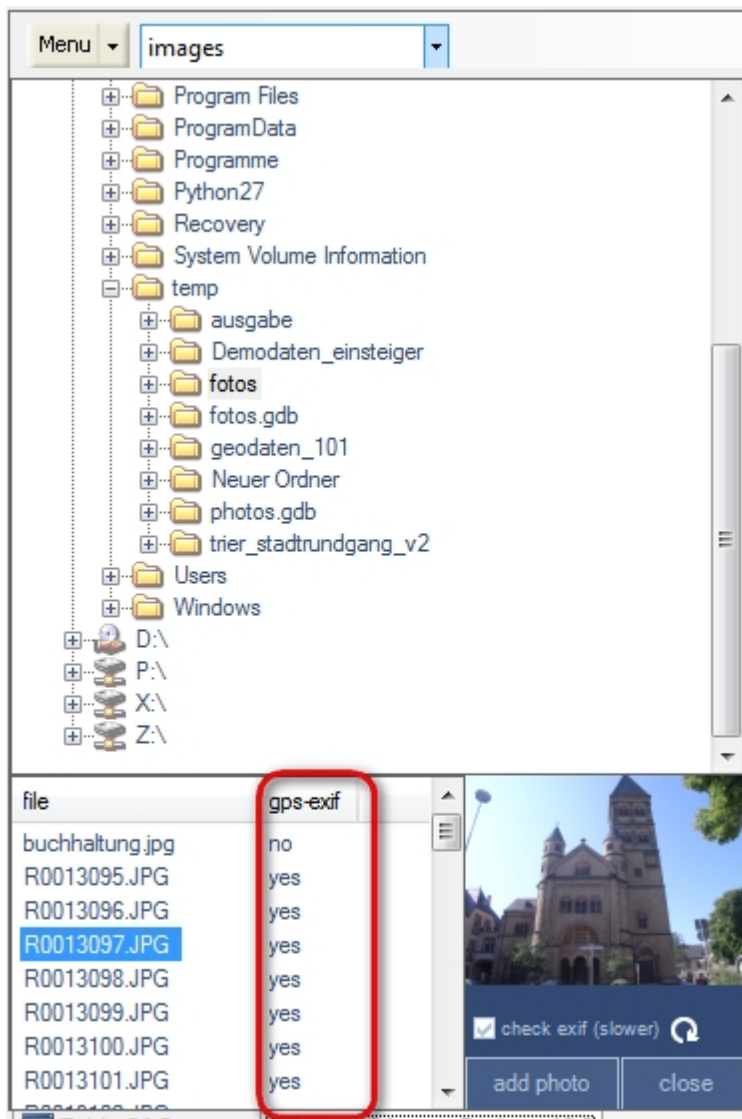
Menu images

Program Files
ProgramData
Programme
Python27
Recovery
System Volume Information
temp
ausgabe
Demodaten_einsteiger
fotos
fotos.gdb
geodaten_101
Neuer Ordner
photos.gdb
trier_stadtrundgang_v2
Users
Windows
D:\
P:\
X:\
Z:\

| file | gps-exif |
|---|---|
| buchhaltung.jpg | no |
| R0013095.JPG | yes |
| R0013096.JPG | yes |
| R0013097.JPG | yes |
| R0013098.JPG | yes |
| R0013099.JPG | yes |
| R0013100.JPG | yes |
| R0013101.JPG | yes |

check exif (slower)

add photo
close